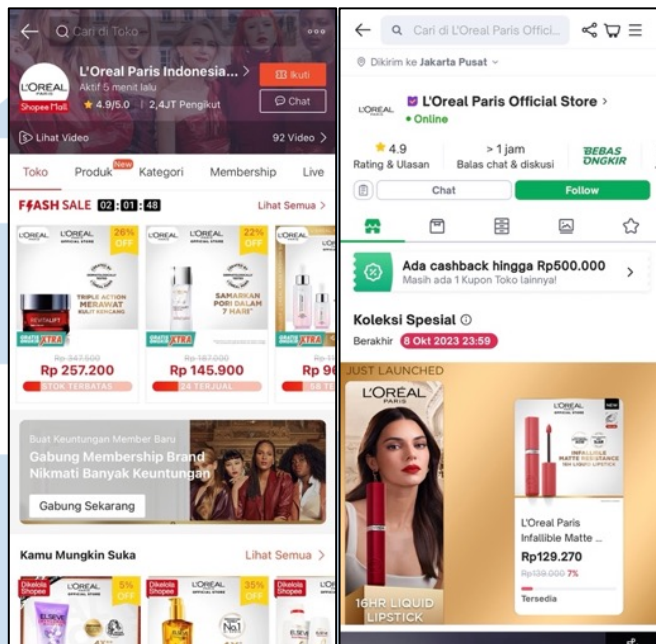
Cari di Toko

L'OREAL PARIS
Shopee Mall

L'Oreal Paris Indonesia... >
Aktif 5 menit lalu
★ 4.9/5.0 | 2,4JT Pengikut

Ikuti
Chat

Lihat Video
92 Video >

Toko
New
Produk
Kategori
Membership
Live

FLASH SALE 02 : 01 : 48
Lihat Semua >

L'OREAL
L'OREAL OFFICIAL STORE
26% OFF
TRIPLE ACTION MERAWAT KULIT KENCANG
REVITALIFT
GRATIS ONGKIR XTRA
Rp 347.500
Rp 257.200
STOK TERBATAS

L'OREAL
L'OREAL OFFICIAL STORE
22% OFF
SAMARKAN PORI DALAM 7 HARI*
GRATIS ONGKIR XTRA
Rp 187.000
Rp 145.900
24 TERJUAL

L'OREAL
Rp 9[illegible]
58 TE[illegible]

Buat Keuntungan Member Baru
Gabung Membership Brand
Nikmati Banyak Keuntungan
Gabung Sekarang

Kamu Mungkin Suka
Lihat Semua >

Dikelola Shopee
L'OREAL
L'OREAL OFFICIAL STORE
5% OFF
ELSEVE

Dikelola Shopee
L'OREAL
L'OREAL OFFICIAL STORE
35% OFF
No.1

Dikelola Shopee
L'OREAL
ELSEVE

Cari di L'OREAL Paris Offici...

Dikirim ke Jakarta Pusat

L'OREAL
L'Oreal Paris Official Store >
• Online

★ 4.9
Rating & Ulasan
> 1 jam
Balas chat & diskusi
BEBAS ONGKIR

Chat
Follow

Ada cashback hingga Rp500.000
Masih ada 1 Kupon Toko lainnya!

Koleksi Spesial
Berakhir 8 Okt 2023 23:59

JUST LAUNCHED
L'OREAL PARIS
16HR LIQUID LIPSTICK

L'OREAL
L'OREAL OFFICIAL STORE
NEW
INFALLIBLE MATTE RESISTANCE 16H LIQUID LIPSTICK

L'Oreal Paris Infallible Matte ...
Rp129.270
Rp139.000 7%
Tersedia